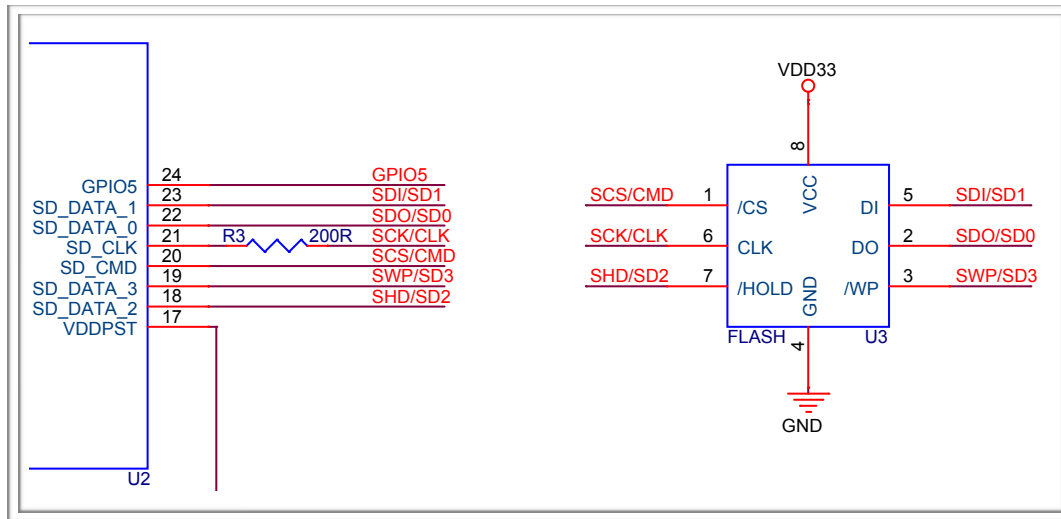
GPIO5
SD_DATA_1
SD_DATA_0
SD_CLK
SD_CMD
SD_DATA_3
SD_DATA_2
VDDPST
U2

24
23
22
21
20
19
18
17

R3
200R

GPIO5
SDI/SD1
SDO/SD0
SCK/CLK
SCS/CMD
SWP/SD3
SHD/SD2

VDD33
8
VCC

SCS/CMD
SCK/CLK
SHD/SD2
1
6
7
/CS
CLK
/HOLD
GND
DI
DO
/WP
5
2
3
SDI/SD1
SDO/SD0
SWP/SD3
FLASH
U3
4
GND